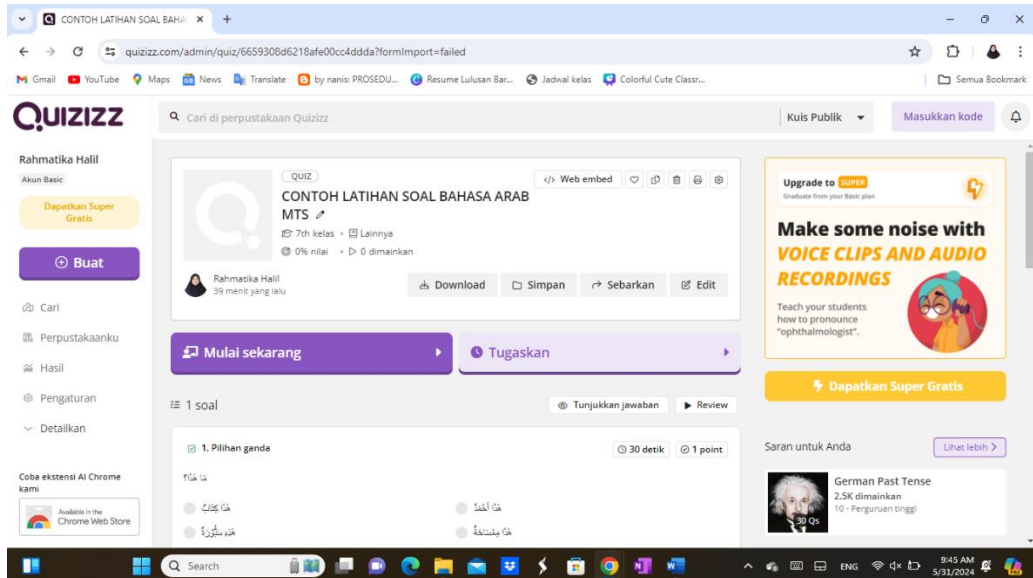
CONTOH LATIHAN SOAL BAHA ×
+

quizizz.com/admin/quiz/6659308d6218afe00cc4ddda?formImport=failed

Gmail YouTube Maps News Translate by nanis: PROSEDU... Resume Lulusan Bar... Jadwal kelas Colorful Cute Classr...
Semua Bookmark

QUIZIZZ
Cari di perpustakaan Quizizz
Kuis Publik
Masukkan kode

Rahmatika Halil
Akun Basic
Dapatkan Super Gratis
Buat
Cari
Perpustakaanku
Hasil
Pengaturan
Detailkan

Coba ekstensi AI Chrome kami
Available in the Chrome Web Store

QUIZ
CONTOH LATIHAN SOAL BAHASA ARAB MTS
7th kelas • Lainnya
0% nilai • 0 dimainkan
Web embed
Rahmatika Halil
39 menit yang lalu
Download
Simpan
Sebarkan
Edit

Mulai sekarang
Tugaskan

1 soal
Tunjukkan jawaban
Review

1. Pilihan ganda
30 detik
1 point
مَا هَذَا؟
هَذَا كِتَابٌ
هَذَا أَحْمَدُ
هَذَا سَبُّورَةٌ
هَذَا مِسْطَرَةٌ

Upgrade to SUPER
Graduate from your Basic plan
Make some noise with VOICE CLIPS AND AUDIO RECORDINGS
Teach your students how to pronounce "ophthalmologist".
Dapatkan Super Gratis

Saran untuk Anda
Lihat lebih
German Past Tense
2.5K dimainkan
10 - Perguruan tinggi
30 Qs

Search
ENG
9:45 AM
5/31/2024